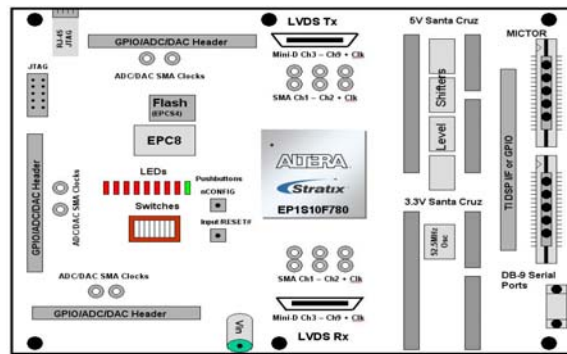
RJ-45 JTAG

GPIO/ADC/DAC Header

ADC/DAC SMA Clocks

JTAG

Flash (EPCS4)

EPC8

LEDs

Pushbuttons nCONFIG

Switches

Input RESET#

GPIO/ADC/DAC Header

ADC/DAC SMA Clocks

ADC/DAC SMA Clocks

GPIO/ADC/DAC Header

Vin

LVDS Tx

Mini-D Ch3 – Ch9 + Clk

SMA Ch1 – Ch2 + Clk

ALTERA

Stratix

EP1S10F780

SMA Ch1 – Ch2 + Clk

Mini-D Ch3 – Ch9 + Clk

LVDS Rx

5V Santa Cruz

Shifters

Level

3.3V Santa Cruz

52-5MHz Osc

MICTOR

TI DSP I/F or GPIO

DB-9 Serial Ports